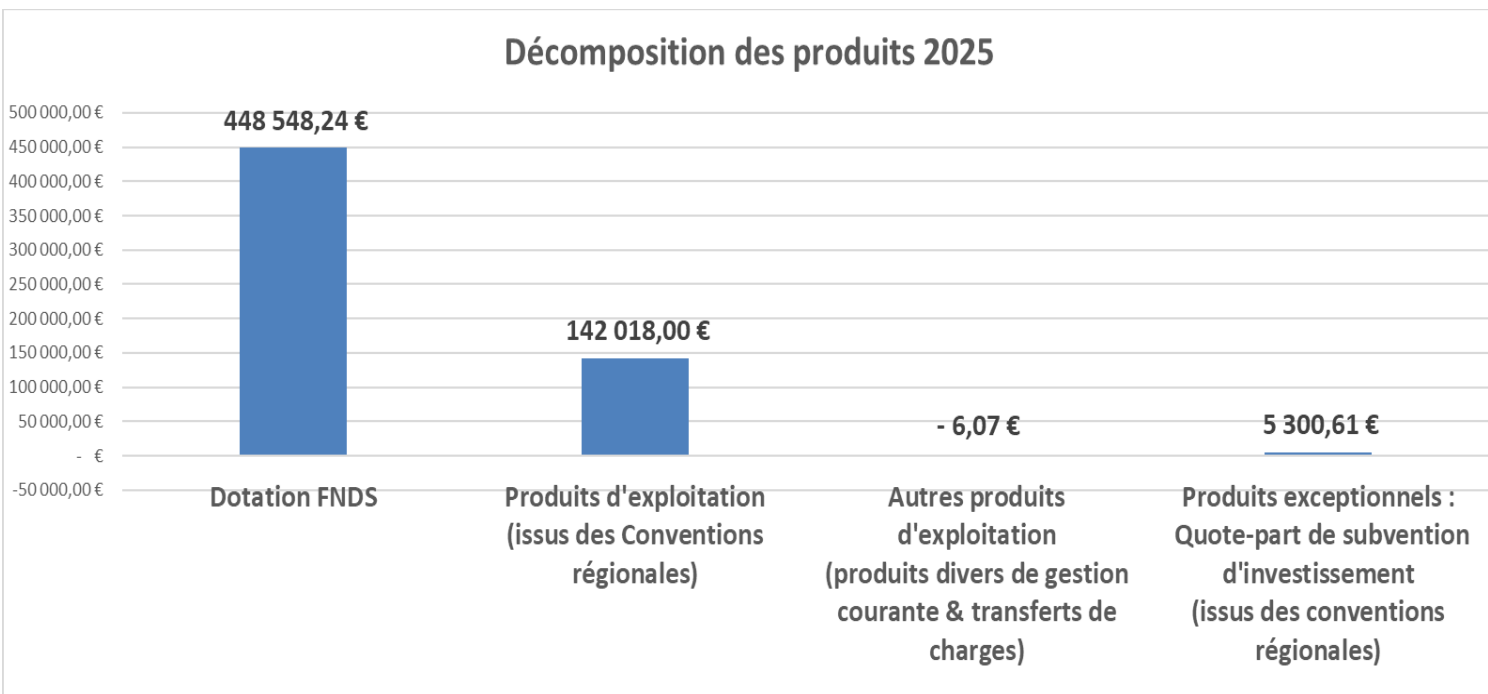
Décomposition des produits 2025

500 000,00 €
450 000,00 €
400 000,00 €
350 000,00 €
300 000,00 €
250 000,00 €
200 000,00 €
150 000,00 €
100 000,00 €
50 000,00 €
- €
-50 000,00 €

448 548,24 €
142 018,00 €
- 6,07 €
5 300,61 €

Dotation FNDS

Produits d'exploitation (issus des Conventions régionales)

Autres produits d'exploitation (produits divers de gestion courante & transferts de charges)

Produits exceptionnels : Quote-part de subvention d'investissement (issus des conventions régionales)